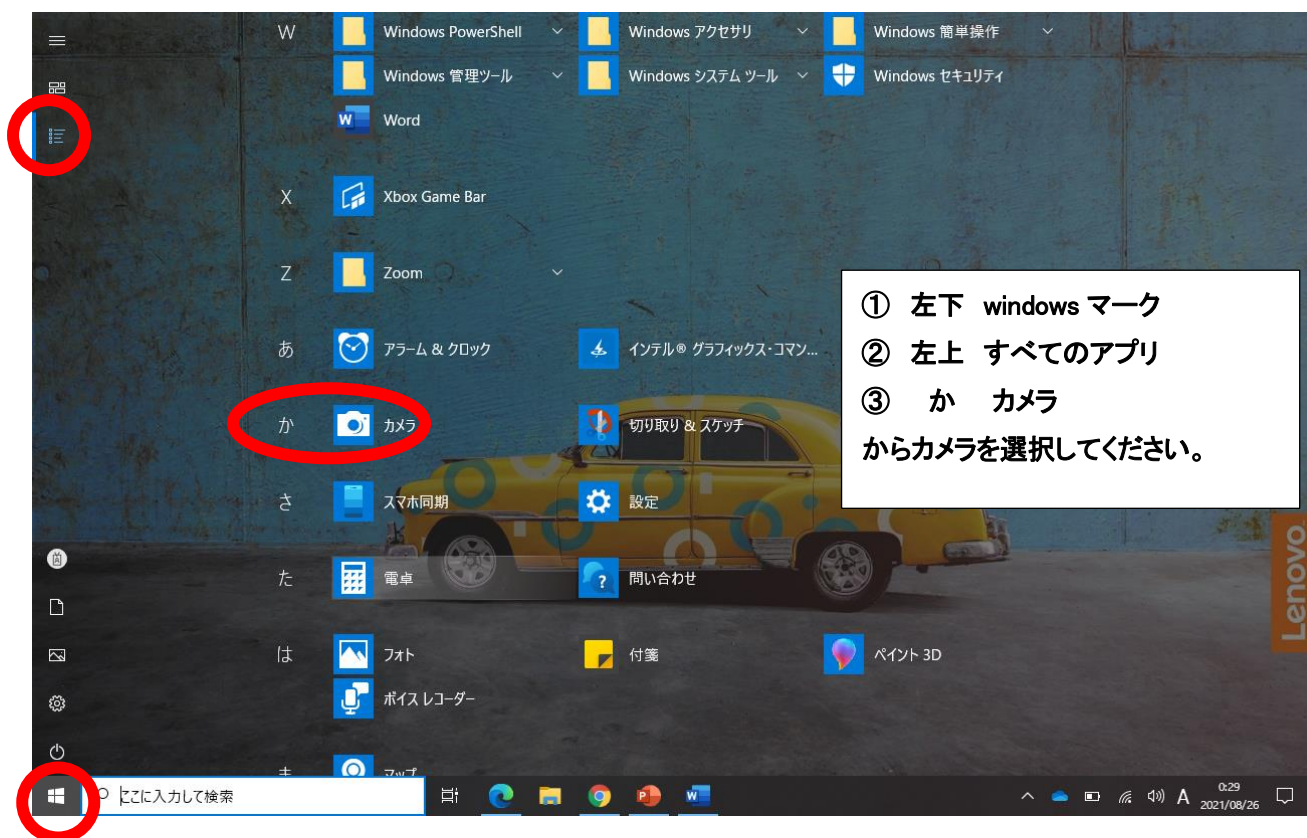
W
Windows PowerShell
Windows アクセサリ
Windows 簡単操作
Windows 管理ツール
Windows システム ツール
Windows セキュリティ
Word

X
Xbox Game Bar

Z
Zoom

あ
アラーム & クロック
インテル® グラフィックス・コマン...

か
カメラ
切り取り & スケッチ

さ
スマホ同期
設定

た
電卓
問い合わせ

は
フォト
付箋
ペイント 3D
ボイス レコーダー

ま
マップ

① 左下 windows マーク
② 左上 すべてのアプリ
③ か カメラ
からカメラを選択してください。

Lenovo

ここに入力して検索

A
0:29
2021/08/26